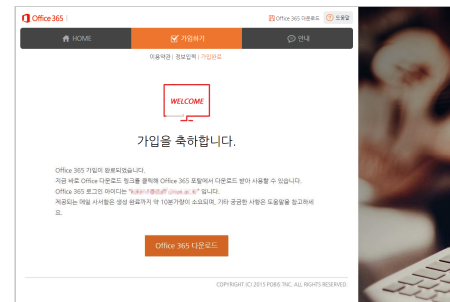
Office 365 |

Office 365 다운로드 도움말

HOME 가입하기 안내

이용약관 | 정보입력 | 가입완료

WELCOME

가입을 축하합니다.

Office 365 가입이 완료되었습니다.
지금 바로 Office 다운로드 링크를 클릭해 Office 365 포털에서 다운로드 받아 사용할 수 있습니다.
Office 365 로그인 아이디는 "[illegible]" 입니다.
처음되는 메일 서비스는 생성 완료까지 약 10분가량이 소요되며, 기타 궁금한 사항은 도움말을 참고하세요.

Office 365 다운로드

COPYRIGHT (C) 2015 POBIS TNC. ALL RIGHTS RESERVED.